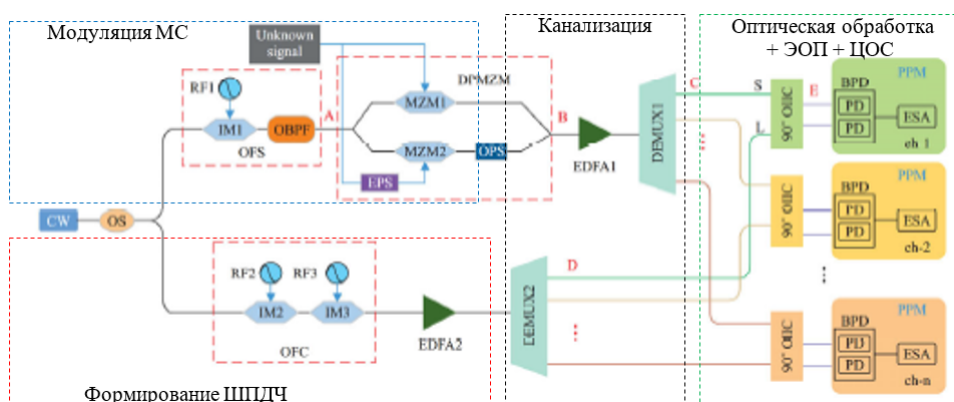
Модуляция МС

Unknown signal

Канализация

Оптическая обработка + ЭОП + ЦОС

RF1

IM1

OBPF

A

DPMZM

MZM1

MZM2

OPS

B

OFS

EPS

EDFA1

DEMUX1

C

S

L

E

90° OHC

BPD

PD

PD

ESA

PPM

ch-1

CW

OS

RF2

RF3

IM2

IM3

OFC

EDFA2

DEMUX2

D

90° OHC

BPD

PD

PD

ESA

PPM

ch-2

90° OHC

BPD

PD

PD

ESA

PPM

ch-n

Формирование ШПДЧ